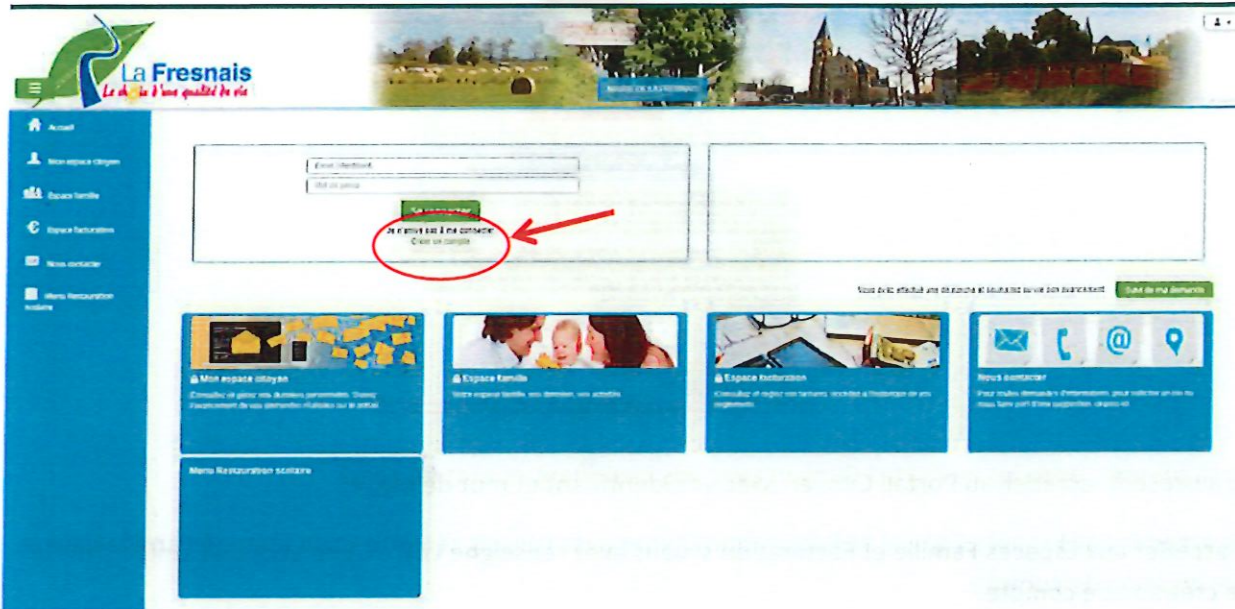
La Fresnais
Le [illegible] d'une qualité de vie

MAIRIE DE LA FRESNAIS

Accueil
Mon espace citoyen
Espace famille
Espace facturation
Nous contacter
Menu Restauration scolaire

Email identifiant
Mot de passe
Se connecter
Je n'arrive pas à me connecter
Créer un compte

Vous avez effectué une démarche et souhaitez suivre son avancement
Suivi de ma demande

Mon espace citoyen
Consultez et gérez vos données personnelles. Suivez l'avancement de vos demandes réalisées sur le portail.

Espace famille
Votre espace famille, vos dossiers, vos activités

Espace facturation
Consultez et réglez vos factures. Accédez à l'historique de vos règlements.

Nous contacter
Pour toutes demandes d'information, pour solliciter un rdv ou nous faire part d'une suggestion, cliquez ici

Menu Restauration scolaire

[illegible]

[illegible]